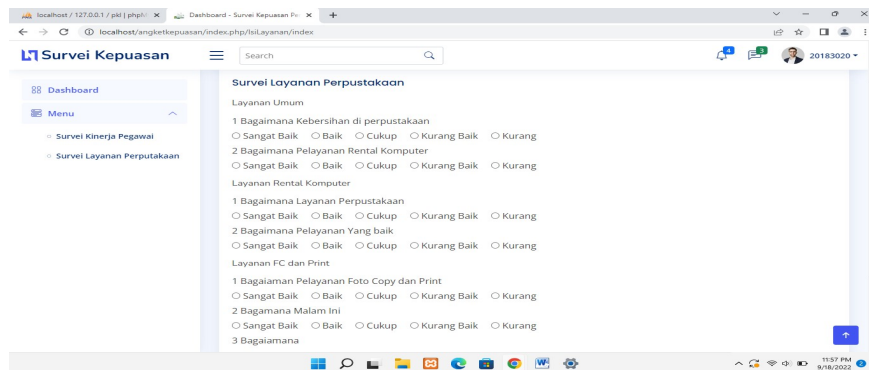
localhost / 127.0.0.1 / pkl | phpM ×
Dashboard - Survei Kepuasan Pe ×
+

localhost/angketkepuasan/index.php/IsiLayanan/index

Survei Kepuasan

Search

4
3
20183020

Dashboard
Menu
Survei Kinerja Pegawai
Survei Layanan Perputakaan

Survei Layanan Perpustakaan

Layanan Umum

1 Bagaimana Kebersihan di perpustakaan
○ Sangat Baik ○ Baik ○ Cukup ○ Kurang Baik ○ Kurang
2 Bagaimana Pelayanan Rental Komputer
○ Sangat Baik ○ Baik ○ Cukup ○ Kurang Baik ○ Kurang

Layanan Rental Komputer

1 Bagaimana Layanan Perpustakaan
○ Sangat Baik ○ Baik ○ Cukup ○ Kurang Baik ○ Kurang
2 Bagaimana Pelayanan Yang baik
○ Sangat Baik ○ Baik ○ Cukup ○ Kurang Baik ○ Kurang

Layanan FC dan Print

1 Bagaiaman Pelayanan Foto Copy dan Print
○ Sangat Baik ○ Baik ○ Cukup ○ Kurang Baik ○ Kurang
2 Bagamana Malam Ini
○ Sangat Baik ○ Baik ○ Cukup ○ Kurang Baik ○ Kurang
3 Bagaiamana

11:57 PM
9/18/2022